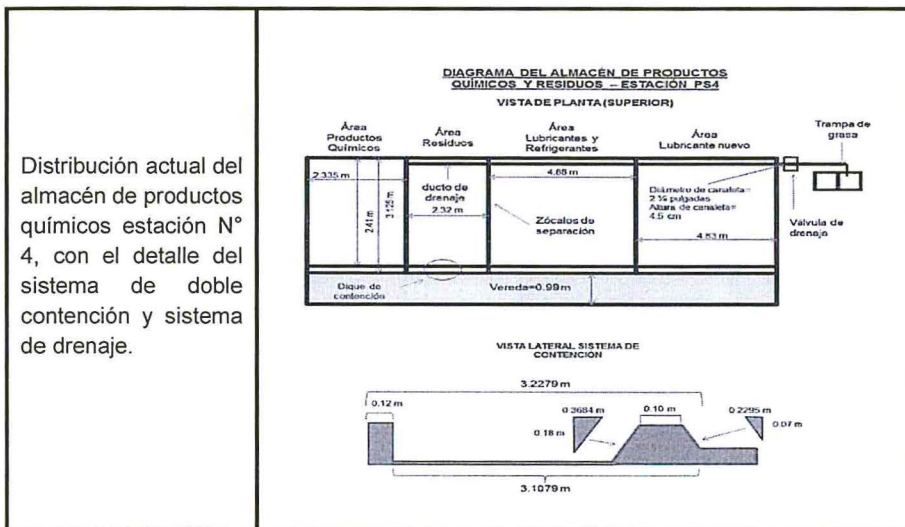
Distribución actual del almacén de productos químicos estación N° 4, con el detalle del sistema de doble contención y sistema de drenaje.

DIAGRAMA DEL ALMACÉN DE PRODUCTOS QUÍMICOS Y RESIDUOS – ESTACIÓN PS4

VISTA DE PLANTA (SUPERIOR)

Área Productos Químicos

Área Residuos

Área Lubricantes y Refrigerantes

Área Lubricante nuevo

Trampa de grasa

2.335 m

3.125 m

2.41 m

ducto de drenaje

2.32 m

4.88 m

Zócalos de separación

Diámetro de canaleta= 2 ½ pulgadas Altura de canaleta= 4.5 cm

4.83 m

Válvula de drenaje

Dique de contención

Vereda=0.99 m

VISTA LATERAL SISTEMA DE CONTENCIÓN

3.2279 m

0.12 m

0.3684 m

0.10 m

0.2295 m

0.18 m

0.07 m

3.1079 m